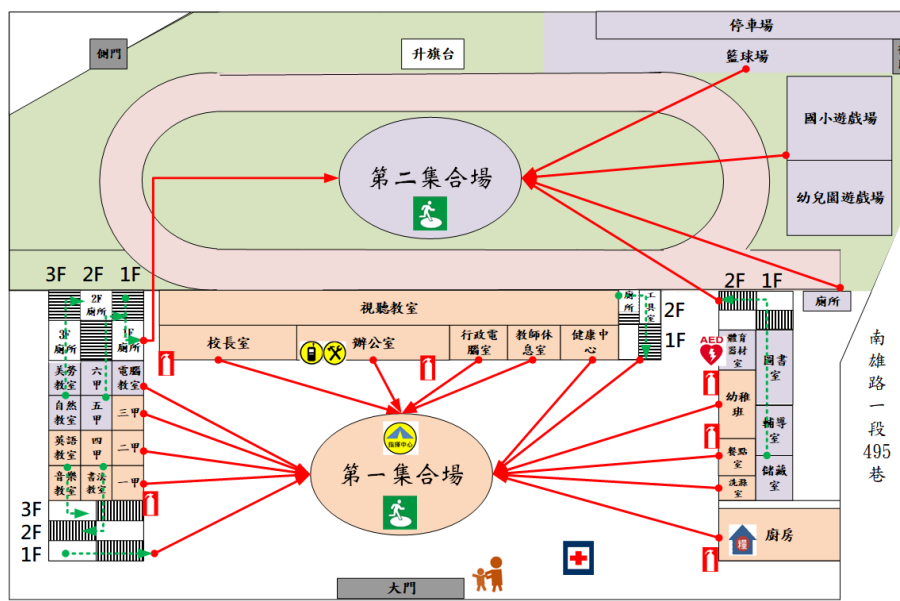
停車場

側門

升旗台

籃球場

國小遊戲場

第二集合場

幼兒園遊戲場

3F 2F 1F

2F 1F

2F 廁所

3F 廁所

1F 廁所

視聽教室

廁所

工具室

2F

1F

廁所

校長室

辦公室

行政電腦室

教師休息室

健康中心

AED

體育器材室

圖書室

美勞教室

六甲

電腦教室

自然教室

五甲

三甲

幼稚班

輔導室

英語教室

四甲

二甲

指揮中心

第一集合場

餐點室

儲藏室

音樂教室

書法教室

一甲

洗滌室

3F

2F

1F

廚房

南雄路一段495巷

大門